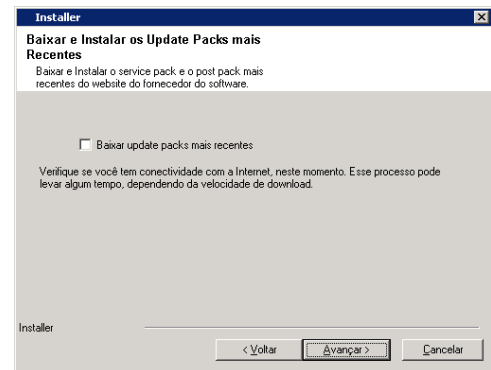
Installer

Baixar e Instalar os Update Packs mais Recentes

Baixar e Instalar o service pack e o post pack mais recentes do website do fornecedor do software.

Baixar update packs mais recentes

Verifique se você tem conectividade com a Internet, neste momento. Esse processo pode levar algum tempo, dependendo da velocidade de download.

Installer

< Voltar

Avançar >

Cancelar